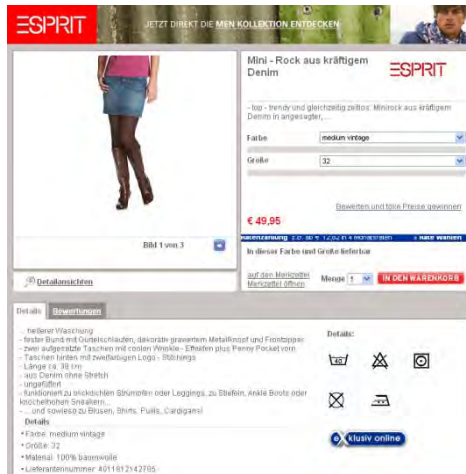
ESPRIT

JETZT DIREKT DIE MEN KOLLEKTION ENTDECKEN

Mini - Rock aus kräftigem Denim

ESPRIT

- top - trendy und gleichzeitig zeitlos: Minirock aus kräftigem Denim in angesagter,...

Farbe medium vintage

Größe 32

Bewerten und tolle Preise gewinnen!

€ 49,95

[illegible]

In dieser Farbe und Größe lieferbar

Bild 1 von 3

Detailansichten

auf den Merkzettel
Merkzettel öffnen

Menge 1

IN DEN WARENKORB

Details Bewertungen

... heller Waschung
- fester Bund mit Gürtelschlaufen, dekorativ graviertem Metallknopf und Frontzipper
- zwei aufgesetzte Taschen mit coolen Wrinkle - Effekten plus Penny Pocket vorn
- Taschen hinten mit zweifarbigen Logo - Stitchings
- Länge ca. 38 cm
- aus Denim ohne Stretch
- ungefüttert
- funktioniert zu blickdichten Strümpfen oder Leggings, zu Stiefeln, Ankle Boots oder knöchelhohen Sneakern...
- ... und sowieso zu Blusen, Shirts, Pullis, Cardigans!

Details

• Farbe: medium vintage
• Größe: 32
• Material: 100% baumwolle
• Lieferantennummer: A01181214270S

Details:

40

exklusiv online